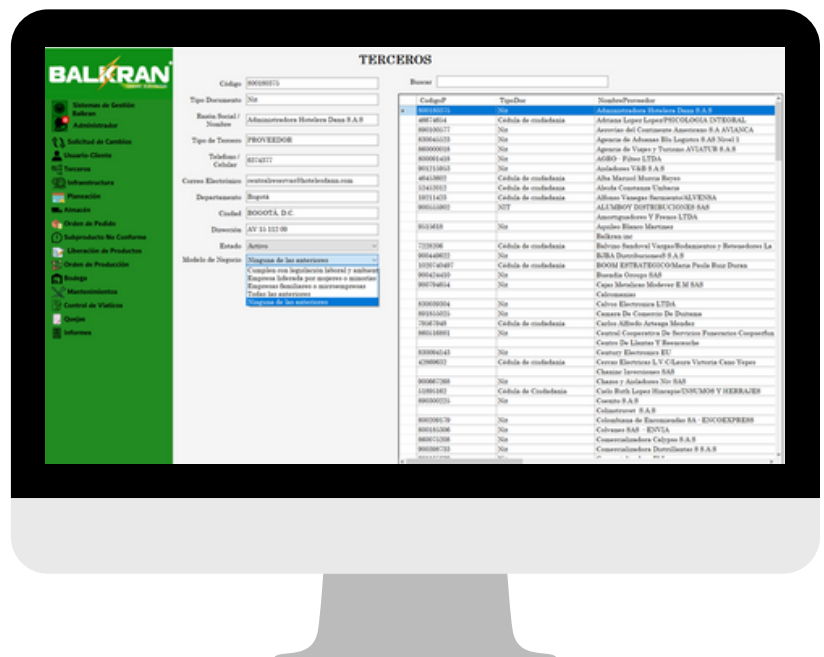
BALKRAN

Sistemas de Gestión Balkran
Administrador
Solicitud de Cambios
Usuario Cliente
Terceros
Infraestructura
Planeación
Almacén
Orden de Pedido
Subproducto No Conforme
Liberación de Productos
Orden de Producción
Bodega
Mantenimientos
Control de Viaticos
Quejas
Informes

TERCEROS

Código 800080575
Tipo Documento Nit
Razón Social / Nombre Administradora Hotelera Dann S.A.S
Tipo de Tercero PROVEEDOR
Telefono / Celular 8574577
Correo Electronico centralreservas@hoteldann.com
Departamento Bogotá
Ciudad BOGOTÁ, D.C.
Dirección AV 15 112 09
Estado Activo
Modelo de Negocio Ninguna de las anteriores
Cumplen con legislacion laboral y ambiental
Empresa liderada por mujeres o minorias
Empresas familiares o microempresas
Todas las anteriores
Ninguna de las anteriores

Buscar

| CodigoP | TipoDoc | NombreProveedor |
|---|---|---|
| 800080575 | Nit | Administradora Hotelera Dann S.A.S |
| 40874614 | Cedula de ciudadania | Adriana Lopez Lopez/PSICOLOGIA INTEGRAL |
| 890100577 | Nit | Aerovias del Continente Americano S.A AVIANCA |
| 830045155 | Nit | Agencia de Aduanas Blu Logistics S.AS Nivel 1 |
| 860000018 | Nit | Agencia de Viajes y Turismo AVIATUR S.A.S |
| 800001418 | Nit | AGRO - Filtro LTDA |
| 901710863 | Nit | Aisladores V&B S.A.S |
| 46453807 | Cedula de ciudadania | Alba Marisol Murcia Reyes |
| 52412012 | Cedula de ciudadania | Alcala Constanza Umbacia |
| 19571423 | Cedula de ciudadania | Alfonso Vanegas Sarmiento/ALVENSA |
| 900115802 | NIT | ALUMBOY DISTRIBUCIONES SAS |
| | | Amortiguadores Y Frenos LTDA |
| 8513618 | Nit | Aquileo Blanco Martinez |
| | | Balkran inc |
| 7228206 | Cedula de ciudadania | Balvino Sandoval Vargas/Rodamientos y Retenedores La |
| 900449622 | Nit | BiBA Distribuciones® S.A.S |
| 1029740487 | Cedula de ciudadania | BOOM ESTRATEGICO/Maria Paula Ruiz Duran |
| 900424410 | Nit | Buendia Groups SAS |
| 900784654 | Nit | Cajas Metalicas Modever E.M SAS |
| | | Calcomanias |
| 830030304 | Nit | Calvos Electronica LTDA |
| 891855035 | Nit | Camara De Comercio De Duitama |
| 79167848 | Cedula de ciudadania | Carlos Alfredo Arteaga Mendez |
| 860516881 | Nit | Central Cooperativa De Servicios Funerarios Coopserfun |
| | | Centro De Llantas Y Reencauche |
| 830064143 | Nit | Century Electronics EU |
| 42880652 | Cedula de ciudadania | Cesvas Electricos L.V.C/Laura Victoria Cano Yepes |
| | | Chemac Inversiones SAS |
| 800067268 | Nit | Chaves y Aisladores Nit SAS |
| 10891282 | Cedula de Ciudadania | Carlo Ruth Lopez Hinrapie/INSUMOS Y HERRAJES |
| 890900231 | Nit | Coexito S.A.S |
| | | Colinetrovet S.A.S |
| 800089178 | Nit | Colombiana de Encomiendas SA - ENCOEXPRESS |
| 900185306 | Nit | Colvanes SAS - ENVIA |
| 860075208 | Nit | Comercializadora Calypso S.A.S |
| 900398733 | Nit | Comercializadora Distrillantas S.S.A.S |